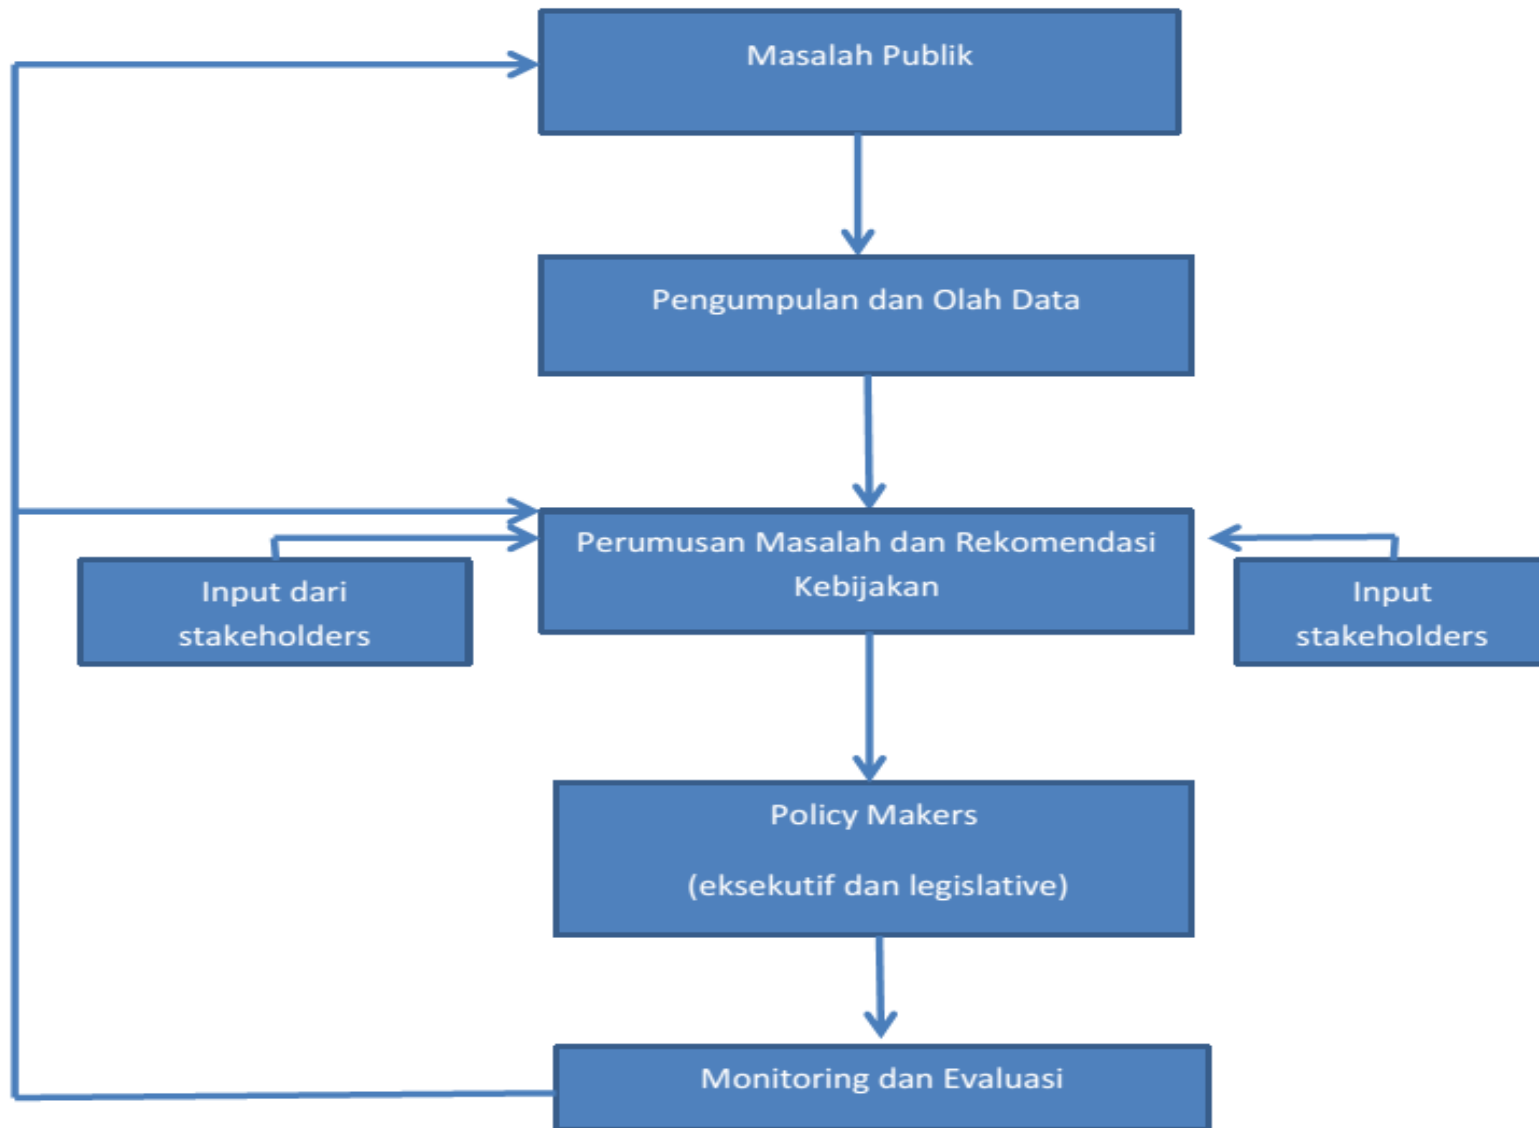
Masalah Publik

Pengumpulan dan Olah Data

Input dari stakeholders

Perumusan Masalah dan Rekomendasi Kebijakan

Input stakeholders

Policy Makers

(eksekutif dan legislative)

Monitoring dan Evaluasi